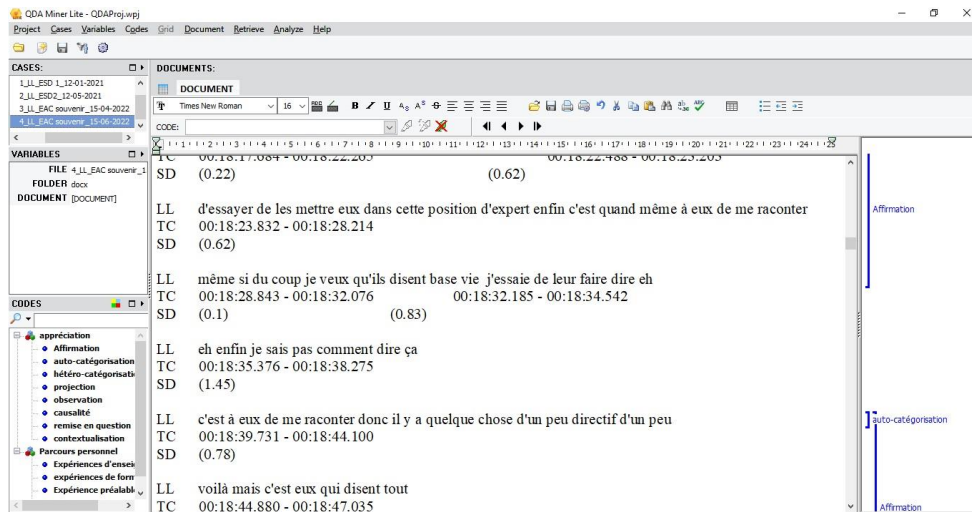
QDA Miner Lite - QDAProj.wpj

Project Cases Variables Codes Grid Document Retrieve Analyze Help

CASES:
1_LL_ESD 1_12-01-2021
2_LL_ESD2_12-05-2021
3_LL_EAC souvenir_15-04-2022
4_LL_EAC souvenir_15-06-2022

VARIABLES
FILE 4_LL_EAC souvenir_1
FOLDER docx
DOCUMENT [DOCUMENT]

CODES
appréciation
Affirmation
auto-catégorisation
hétéro-catégorisati
projection
observation
causalité
remise en question
contextualisation
Parcours personnel
Expériences d'ensei
expériences de forn
Expérience préalabl

DOCUMENTS:
DOCUMENT
Times New Roman 16
CODE:

TC 00:18:17.084 - 00:18:22.263 00:18:22.488 - 00:18:23.263
SD (0.22) (0.62)

LL d'essayer de les mettre eux dans cette position d'expert enfin c'est quand même à eux de me raconter
TC 00:18:23.832 - 00:18:28.214
SD (0.62)

LL même si du coup je veux qu'ils disent base vie j'essaie de leur faire dire eh
TC 00:18:28.843 - 00:18:32.076 00:18:32.185 - 00:18:34.542
SD (0.1) (0.83)

LL eh enfin je sais pas comment dire ça
TC 00:18:35.376 - 00:18:38.275
SD (1.45)

LL c'est à eux de me raconter donc il y a quelque chose d'un peu directif d'un peu
TC 00:18:39.731 - 00:18:44.100
SD (0.78)

LL voilà mais c'est eux qui disent tout
TC 00:18:44.880 - 00:18:47.035

Affirmation
auto-catégorisation
Affirmation